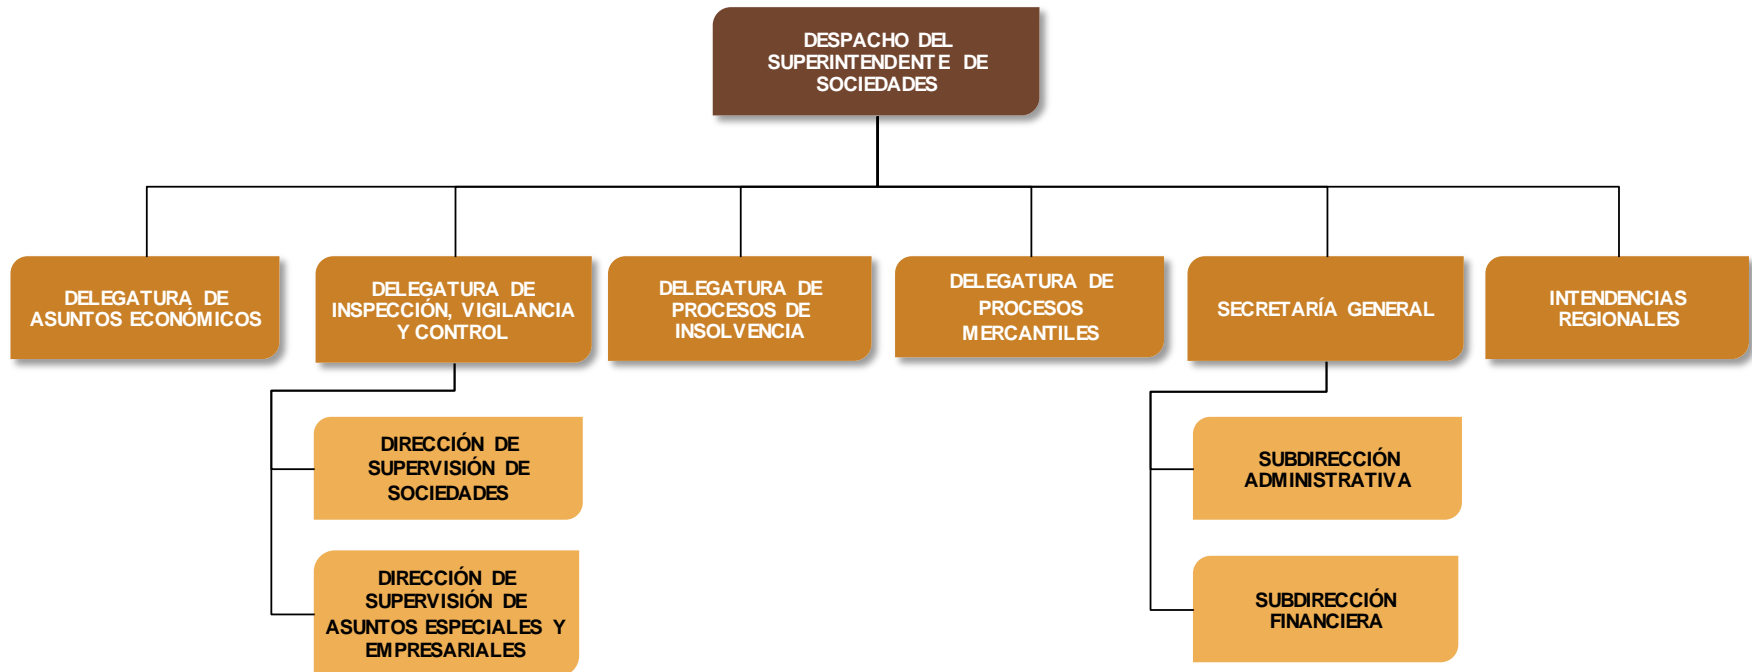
DESPACHO DEL SUPERINTENDENTE DE SOCIEDADES

DELEGATURA DE ASUNTOS ECONÓMICOS

DELEGATURA DE INSPECCIÓN, VIGILANCIA Y CONTROL

DELEGATURA DE PROCESOS DE INSOLVENCIA

DELEGATURA DE PROCESOS MERCANTILES

SECRETARÍA GENERAL

INTENDENCIAS REGIONALES

DIRECCIÓN DE SUPERVISIÓN DE SOCIEDADES

DIRECCIÓN DE SUPERVISIÓN DE ASUNTOS ESPECIALES Y EMPRESARIALES

SUBDIRECCIÓN ADMINISTRATIVA

SUBDIRECCIÓN FINANCIERA